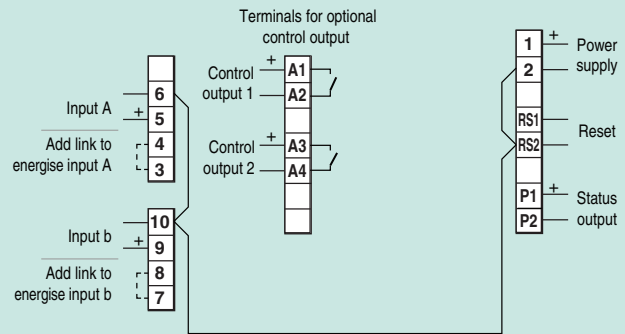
Terminals for optional control output

Input A
+
6
5
Add link to energise input A
4
3

Input b
+
10
9
Add link to energise input b
8
7

Control output 1
+
A1
A2

Control output 2
+
A3
A4

1
+
Power supply
2

RS1
Reset
RS2

P1
+
Status output
P2